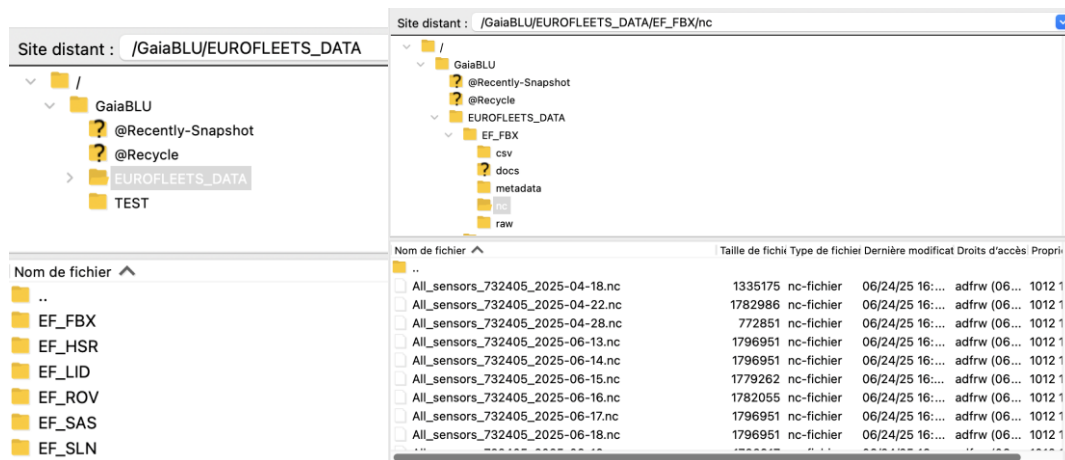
Site distant : /GaiaBLU/EUROFLEETS_DATA

/
GaiaBLU
@Recently-Snapshot
@Recycle
EUROFLEETS_DATA
TEST

Nom de fichier
..
EF_FBX
EF_HSR
EF_LID
EF_ROV
EF_SAS
EF_SLN

Site distant : /GaiaBLU/EUROFLEETS_DATA/EF_FBX/nc

/
GaiaBLU
@Recently-Snapshot
@Recycle
EUROFLEETS_DATA
EF_FBX
csv
docs
metadata
nc
raw

| Nom de fichier | Taille de fichi | Type de fichier | Dernière modificat | Droits d'accès | Proprié |
|---|---|---|---|---|---|
| .. | | | | | |
| All_sensors_732405_2025-04-18.nc | 1335175 | nc-fichier | 06/24/25 16:... | adfrw (06... | 1012 1 |
| All_sensors_732405_2025-04-22.nc | 1782986 | nc-fichier | 06/24/25 16:... | adfrw (06... | 1012 1 |
| All_sensors_732405_2025-04-28.nc | 772851 | nc-fichier | 06/24/25 16:... | adfrw (06... | 1012 1 |
| All_sensors_732405_2025-06-13.nc | 1796951 | nc-fichier | 06/24/25 16:... | adfrw (06... | 1012 1 |
| All_sensors_732405_2025-06-14.nc | 1796951 | nc-fichier | 06/24/25 16:... | adfrw (06... | 1012 1 |
| All_sensors_732405_2025-06-15.nc | 1779262 | nc-fichier | 06/24/25 16:... | adfrw (06... | 1012 1 |
| All_sensors_732405_2025-06-16.nc | 1782055 | nc-fichier | 06/24/25 16:... | adfrw (06... | 1012 1 |
| All_sensors_732405_2025-06-17.nc | 1796951 | nc-fichier | 06/24/25 16:... | adfrw (06... | 1012 1 |
| All_sensors_732405_2025-06-18.nc | 1796951 | nc-fichier | 06/24/25 16:... | adfrw (06... | 1012 1 |